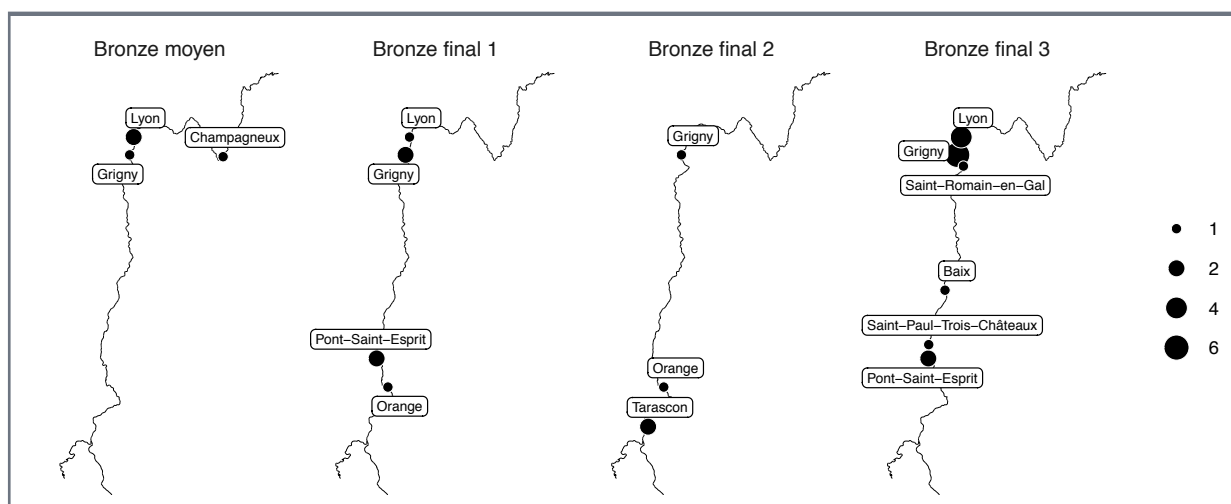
Bronze moyen

Lyon

Champagneux

Grigny

Bronze final 1

Lyon

Grigny

Pont–Saint–Esprit

Orange

Bronze final 2

Grigny

Orange

Tarascon

Bronze final 3

Lyon

Grigny

Saint–Romain–en–Gal

Baix

Saint–Paul–Trois–Châteaux

Pont–Saint–Esprit

1

2

4

6